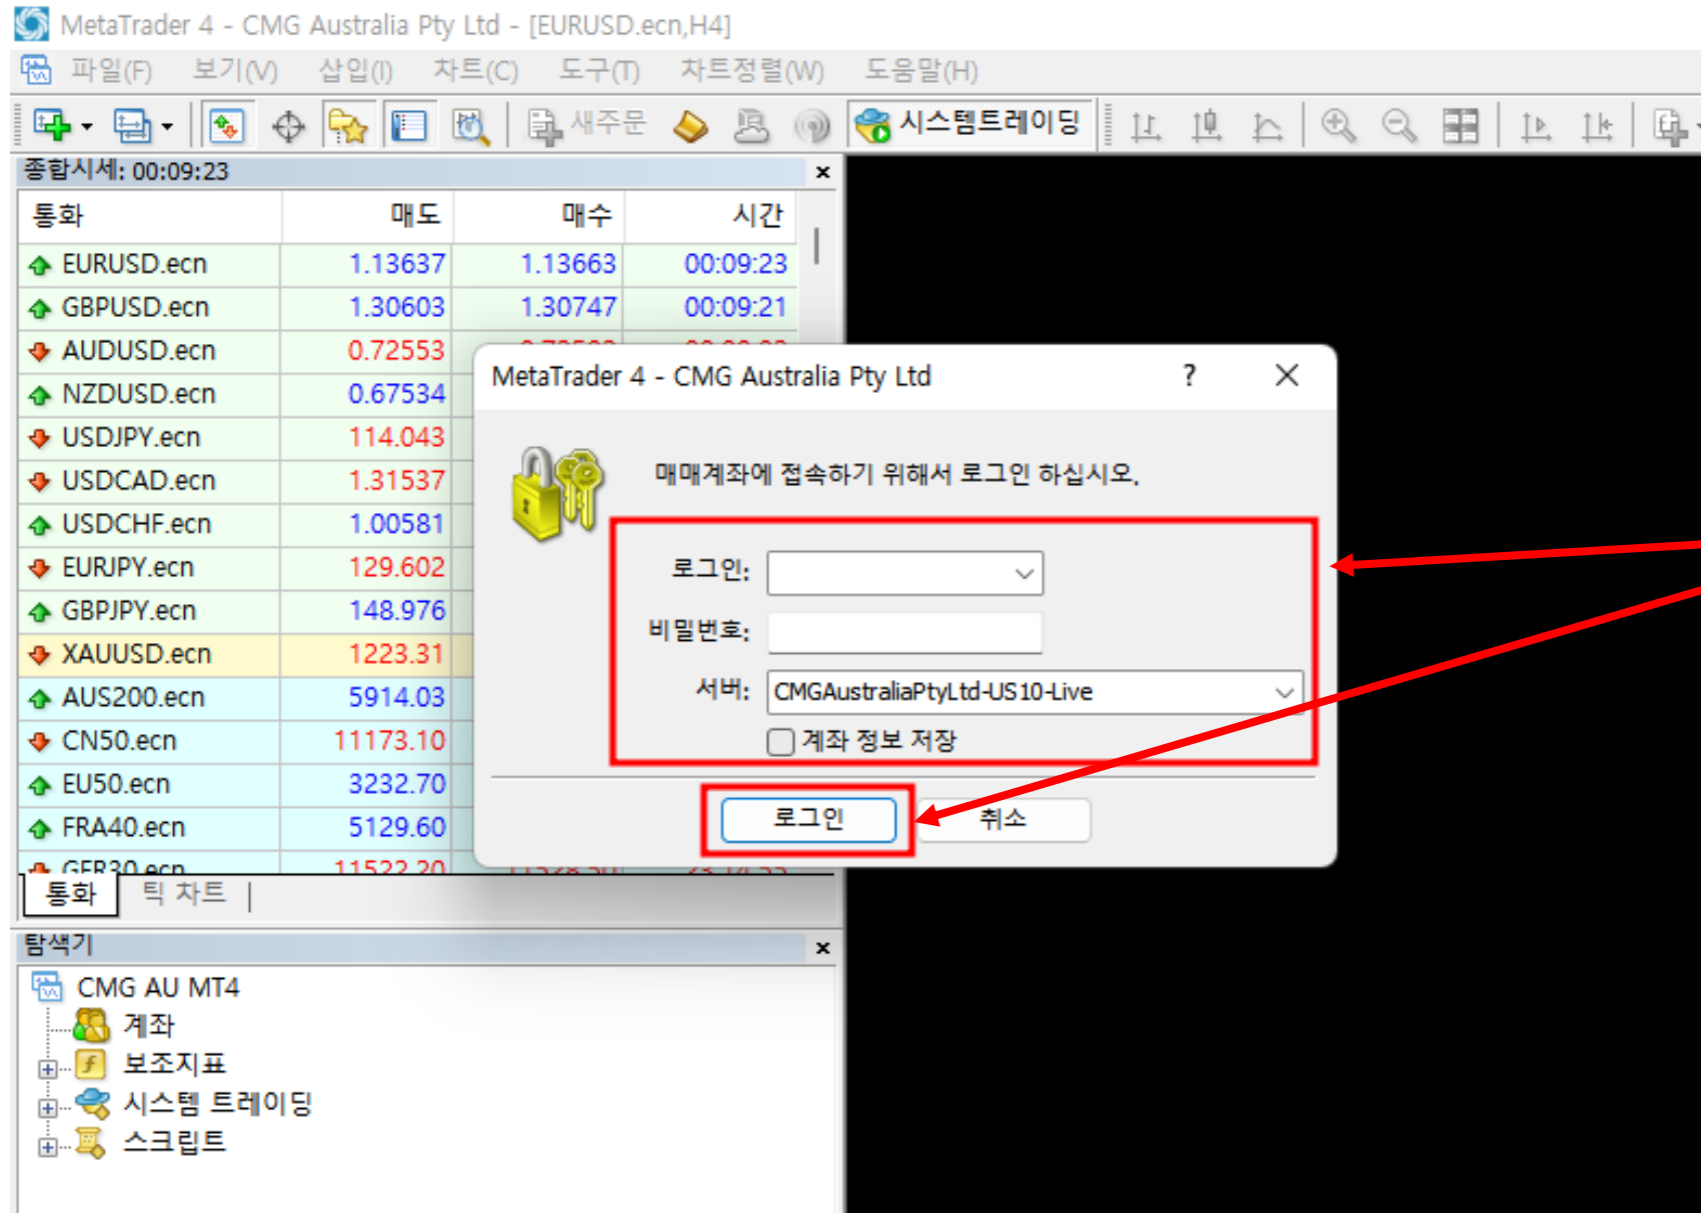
MetaTrader 4 - CMG Australia Pty Ltd - [EURUSD.ecn,H4]

파일(F) 보기(V) 삽입(I) 차트(C) 도구(T) 차트정렬(W) 도움말(H)

새주문 시스템트레이딩

종합시세: 00:09:23

| 통화 | 매도 | 매수 | 시간 |
|---|---|---|---|
| EURUSD.ecn | 1.13637 | 1.13663 | 00:09:23 |
| GBPUSD.ecn | 1.30603 | 1.30747 | 00:09:21 |
| AUDUSD.ecn | 0.72553 | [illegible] | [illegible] |
| NZDUSD.ecn | 0.67534 | | |
| USDJPY.ecn | 114.043 | | |
| USDCAD.ecn | 1.31537 | | |
| USDCHF.ecn | 1.00581 | | |
| EURJPY.ecn | 129.602 | | |
| GBPJPY.ecn | 148.976 | | |
| XAUUSD.ecn | 1223.31 | | |
| AUS200.ecn | 5914.03 | | |
| CN50.ecn | 11173.10 | | |
| EU50.ecn | 3232.70 | | |
| FRA40.ecn | 5129.60 | | |
| GER30.ecn | 11522.20 | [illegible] | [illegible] |

통화 틱 차트

탐색기

CMG AU MT4
계좌
보조지표
시스템 트레이딩
스크립트

MetaTrader 4 - CMG Australia Pty Ltd ? ×

매매계좌에 접속하기 위해서 로그인 하십시오.

로그인:
비밀번호:
서버: CMGAustraliaPtyLtd-US10-Live
계좌 정보 저장

로그인 취소